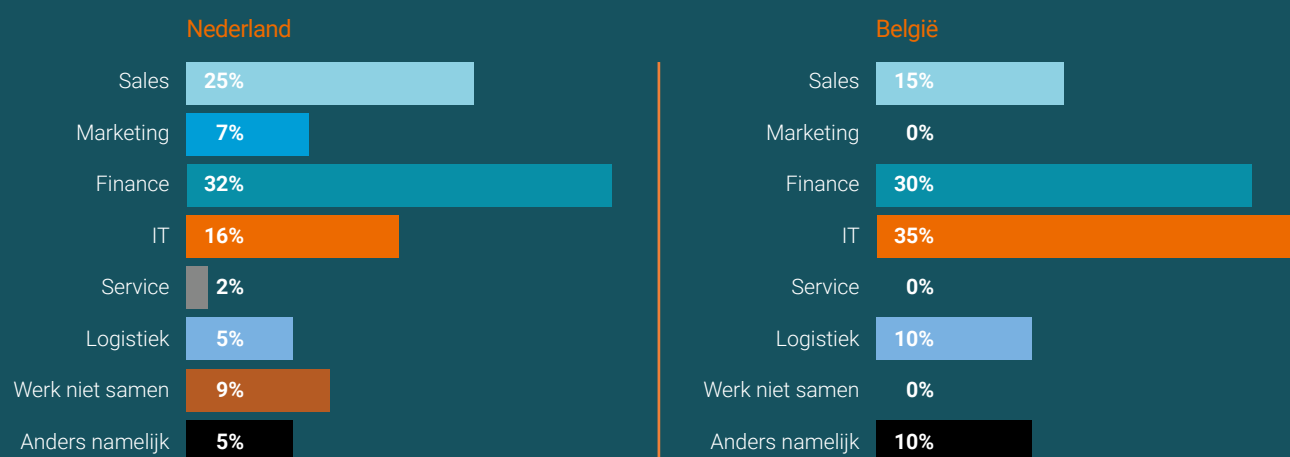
Nederland

Sales 25%
Marketing 7%
Finance 32%
IT 16%
Service 2%
Logistiek 5%
Werk niet samen 9%
Anders namelijk 5%

België

Sales 15%
Marketing 0%
Finance 30%
IT 35%
Service 0%
Logistiek 10%
Werk niet samen 0%
Anders namelijk 10%